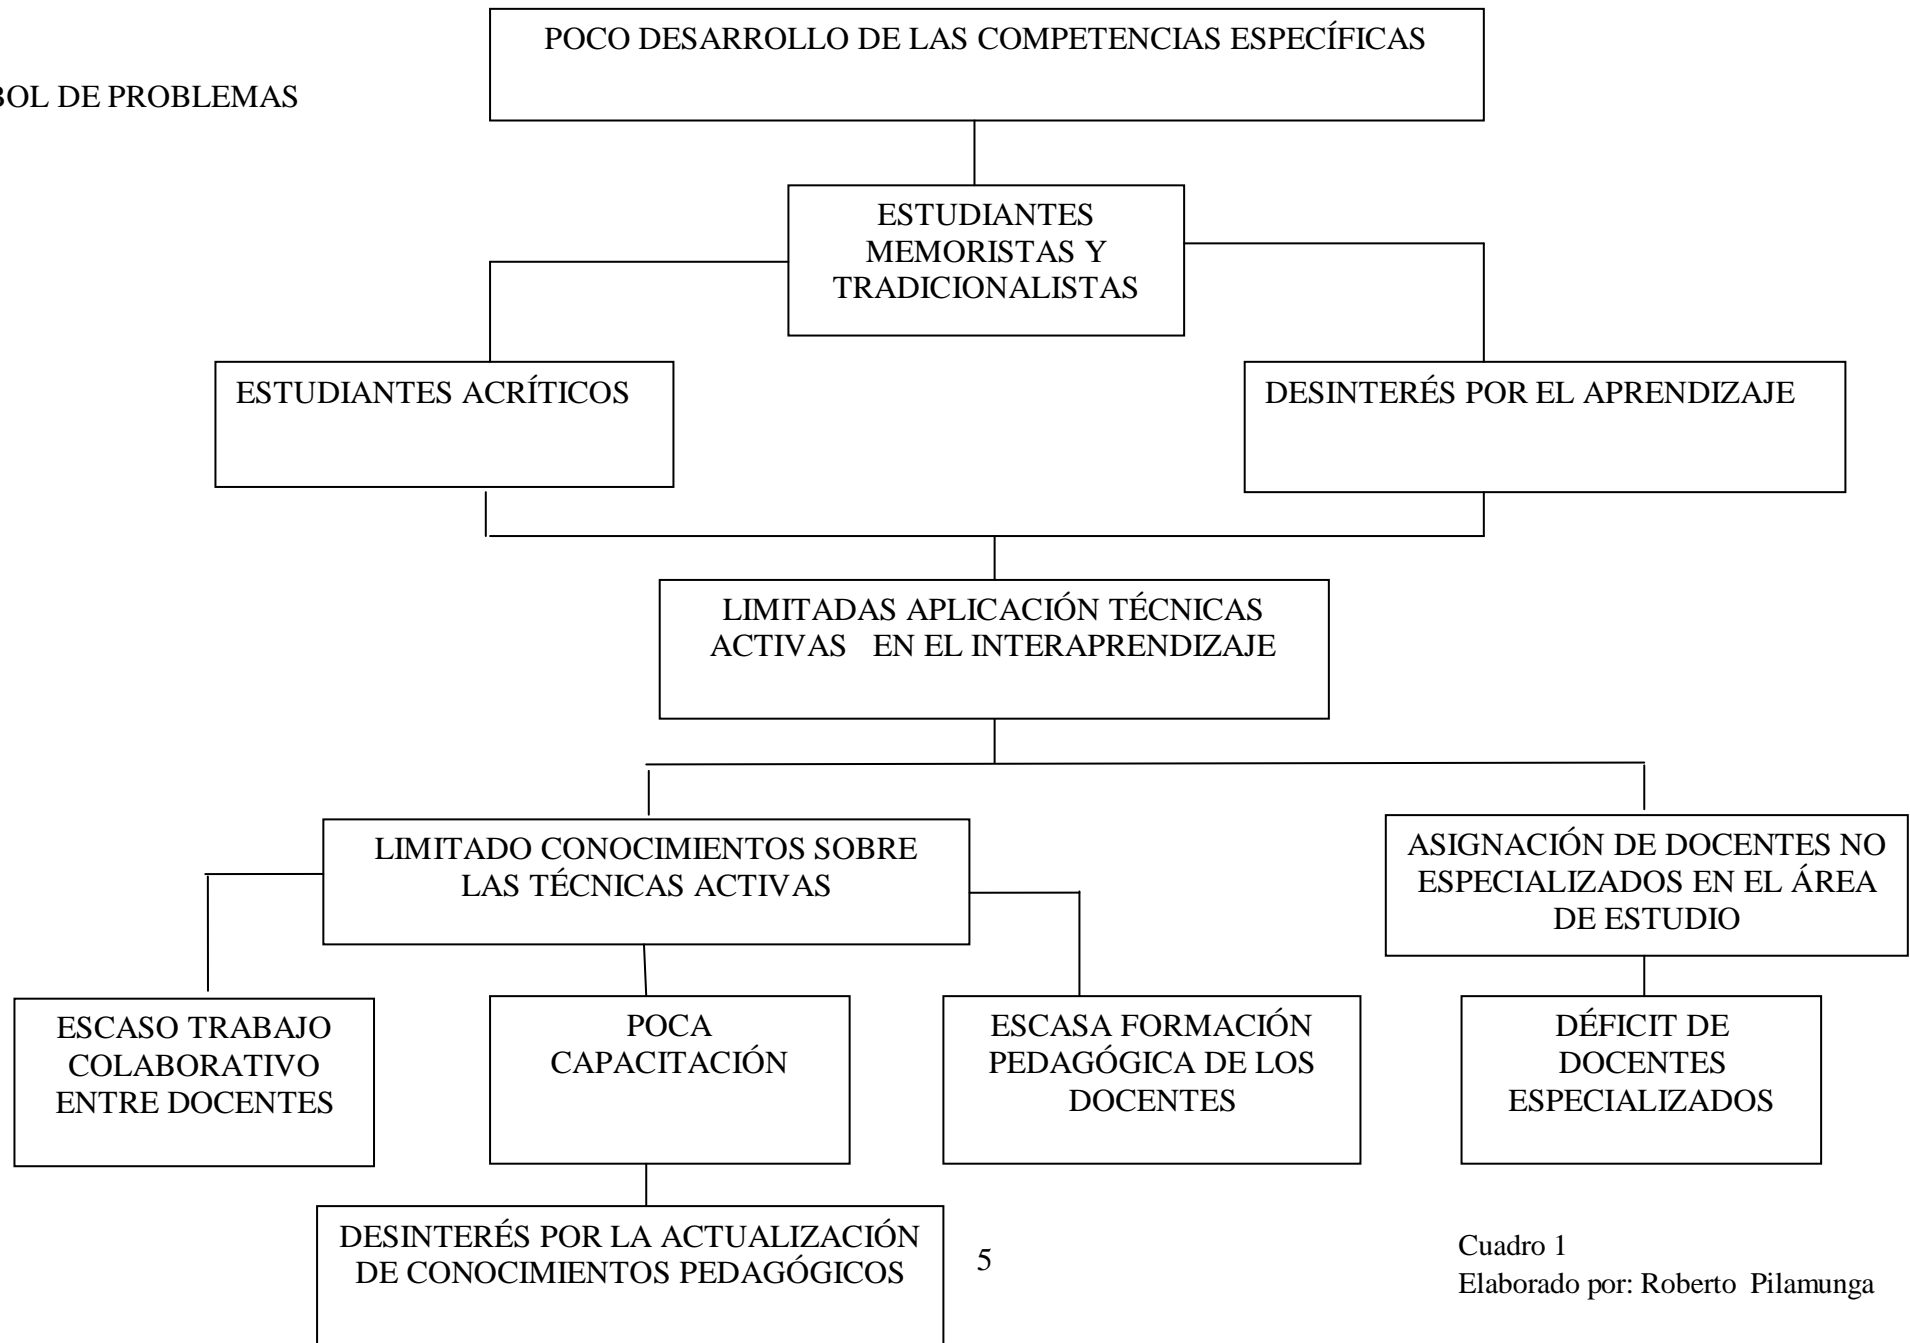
BOL DE PROBLEMAS

POCO DESARROLLO DE LAS COMPETENCIAS ESPECÍFICAS

ESTUDIANTES MEMORISTAS Y TRADICIONALISTAS

ESTUDIANTES ACRÍTICOS

DESINTERÉS POR EL APRENDIZAJE

LIMITADAS APLICACIÓN TÉCNICAS ACTIVAS EN EL INTERAPRENDIZAJE

LIMITADO CONOCIMIENTOS SOBRE LAS TÉCNICAS ACTIVAS

ASIGNACIÓN DE DOCENTES NO ESPECIALIZADOS EN EL ÁREA DE ESTUDIO

ESCASO TRABAJO COLABORATIVO ENTRE DOCENTES

POCA CAPACITACIÓN

ESCASA FORMACIÓN PEDAGÓGICA DE LOS DOCENTES

DÉFICIT DE DOCENTES ESPECIALIZADOS

DESINTERÉS POR LA ACTUALIZACIÓN DE CONOCIMIENTOS PEDAGÓGICOS

5

Cuadro 1
Elaborado por: Roberto Pilamunga